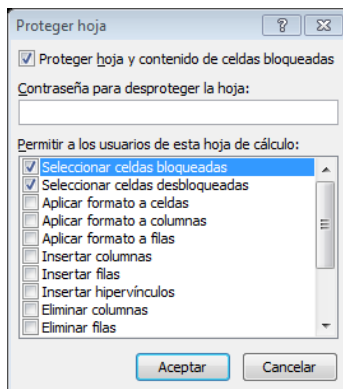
Proteger hoja

?

Proteger hoja y contenido de celdas bloqueadas

Contraseña para desproteger la hoja:

Permitir a los usuarios de esta hoja de cálculo:

Seleccionar celdas bloqueadas
Seleccionar celdas desbloqueadas
Aplicar formato a celdas
Aplicar formato a columnas
Aplicar formato a filas
Insertar columnas
Insertar filas
Insertar hipervínculos
Eliminar columnas
Eliminar filas

Aceptar
Cancelar